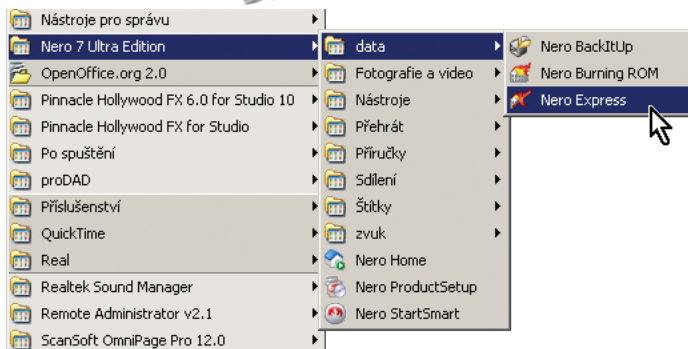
Nástroje pro správu
Nero 7 Ultra Edition
OpenOffice.org 2.0
Pinnacle Hollywood FX 6.0 for Studio 10
Pinnacle Hollywood FX for Studio
Po spuštění
proDAD
Příslušenství
QuickTime
Real
Realtek Sound Manager
Remote Administrator v2.1
ScanSoft OmniPage Pro 12.0

data
Fotografie a video
Nástroje
Přehrát
Příručky
Sdílení
Štítky
zvuk
Nero Home
Nero ProductSetup
Nero StartSmart

Nero BackItUp
Nero Burning ROM
Nero Express